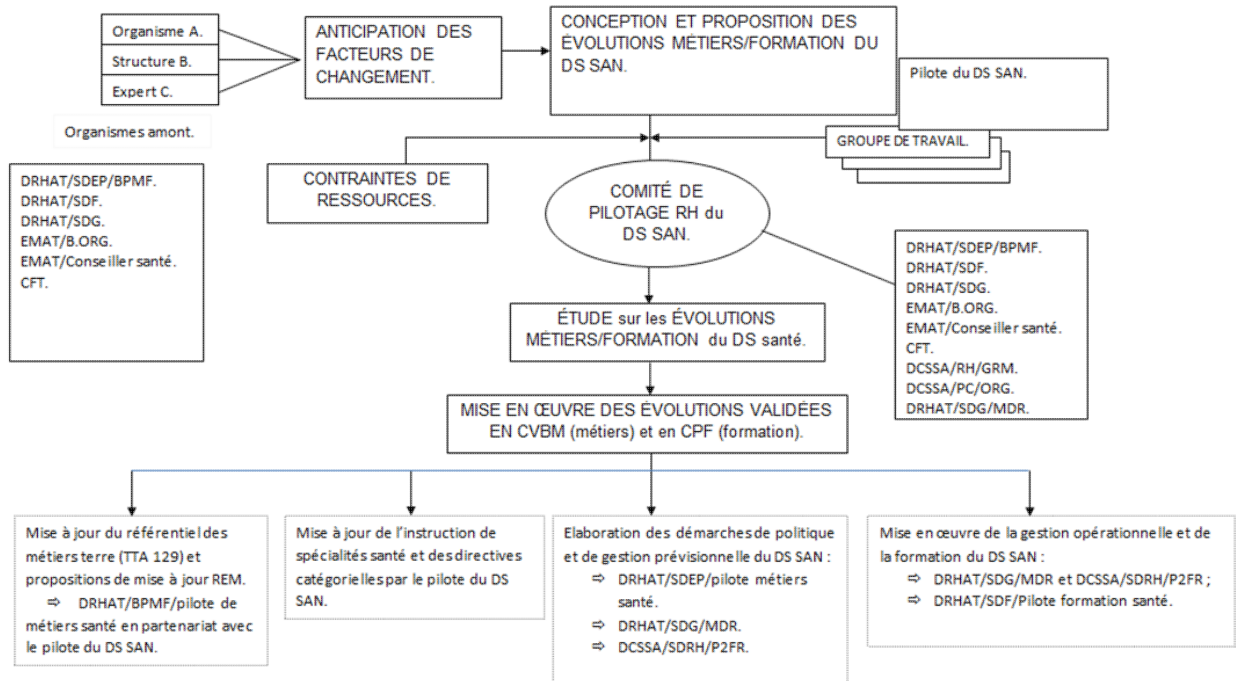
Organisme A.
Structure B.
Expert C.

Organismes amont.

ANTICIPATION DES FACTEURS DE CHANGEMENT.

CONCEPTION ET PROPOSITION DES ÉVOLUTIONS MÉTIERS/FORMATION DU DS SAN.

Pilote du DS SAN.

GROUPE DE TRAVAIL.

DRHAT/SDEP/BPMF.
DRHAT/SDF.
DRHAT/SDG.
EMAT/B.ORG.
EMAT/Conseiller santé.
CFT.

CONTRAINTES DE RESSOURCES.

COMITÉ DE PILOTAGE RH du DS SAN.

DRHAT/SDEP/BPMF.
DRHAT/SDF.
DRHAT/SDG.
EMAT/B.ORG.
EMAT/Conseiller santé.
CFT.
DCSSA/RH/GRM.
DCSSA/PC/ORG.
DRHAT/SDG/MDR.

ÉTUDE sur les ÉVOLUTIONS MÉTIERS/FORMATION du DS santé.

MISE EN ŒUVRE DES ÉVOLUTIONS VALIDÉES EN CVBM (métiers) et en CPF (formation).

Mise à jour du référentiel des métiers terre (TTA 129) et propositions de mise à jour REM.
⇨ DRHAT/BPMF/pilote de métiers santé en partenariat avec le pilote du DS SAN.

Mise à jour de l'instruction de spécialités santé et des directives catégorielles par le pilote du DS SAN.

Elaboration des démarches de politique et de gestion prévisionnelle du DS SAN :
⇨ DRHAT/SDEP/pilote métiers santé.
⇨ DRHAT/SDG/MDR.
⇨ DCSSA/SDRH/P2FR.

Mise en œuvre de la gestion opérationnelle et de la formation du DS SAN :
⇨ DRHAT/SDG/MDR et DCSSA/SDRH/P2FR ;
⇨ DRHAT/SDF/Pilote formation santé.